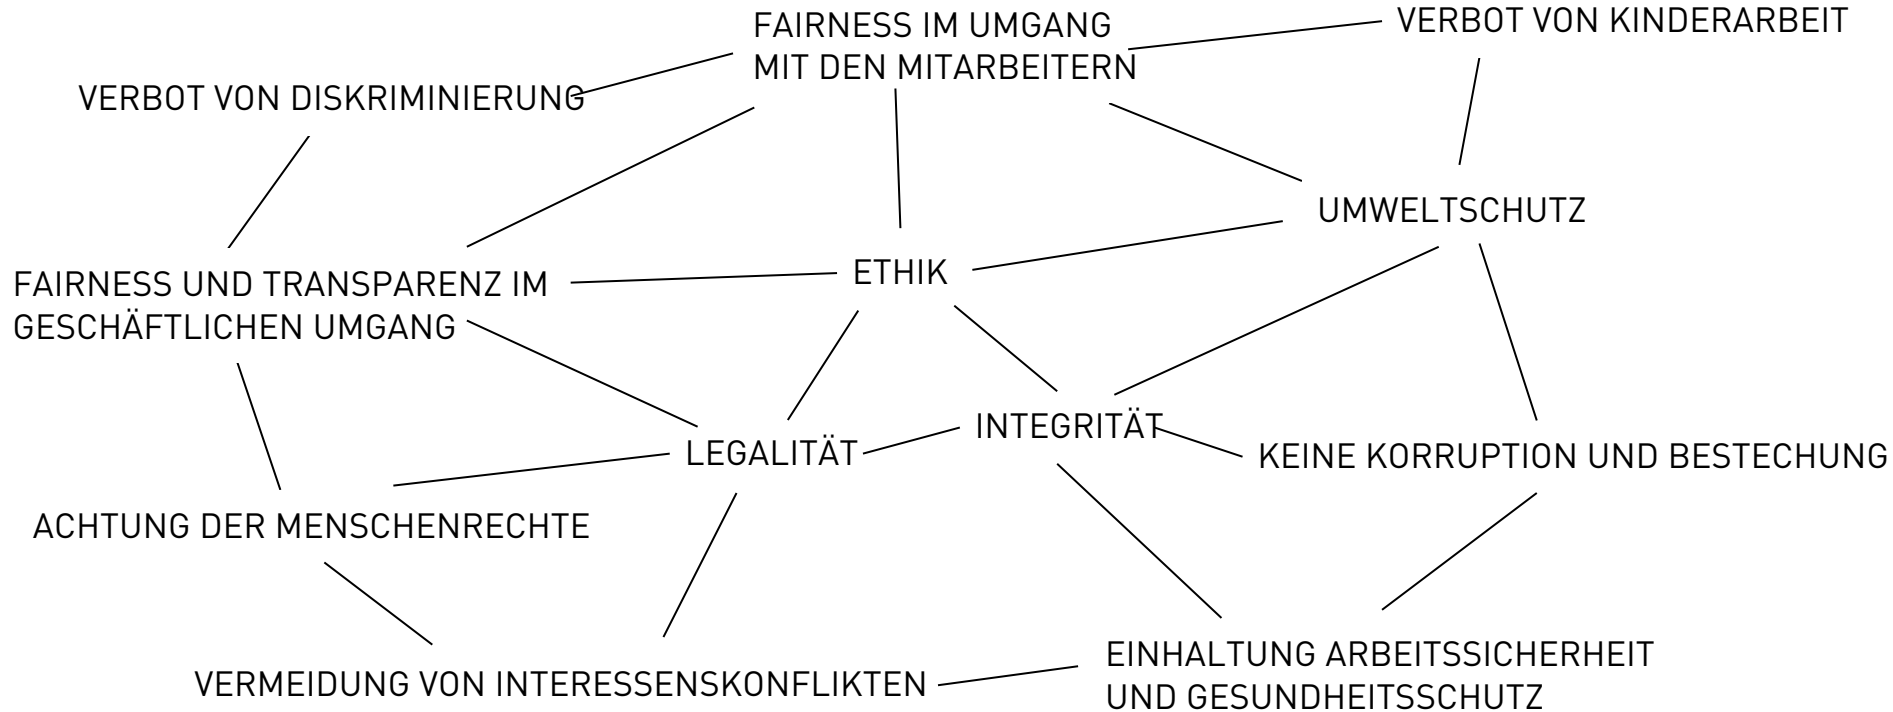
FAIRNESS IM UMGANG MIT DEN MITARBEITERN

VERBOT VON KINDERARBEIT

VERBOT VON DISKRIMINIERUNG

UMWELTSCHUTZ

ETHIK

FAIRNESS UND TRANSPARENZ IM GESCHÄFTLICHEN UMGANG

INTEGRITÄT

LEGALITÄT

KEINE KORRUPTION UND BESTECHUNG

ACHTUNG DER MENSCHENRECHTE

EINHALTUNG ARBEITSSICHERHEIT UND GESUNDHEITSSCHUTZ

VERMEIDUNG VON INTERESSENSKONFLIKTEN